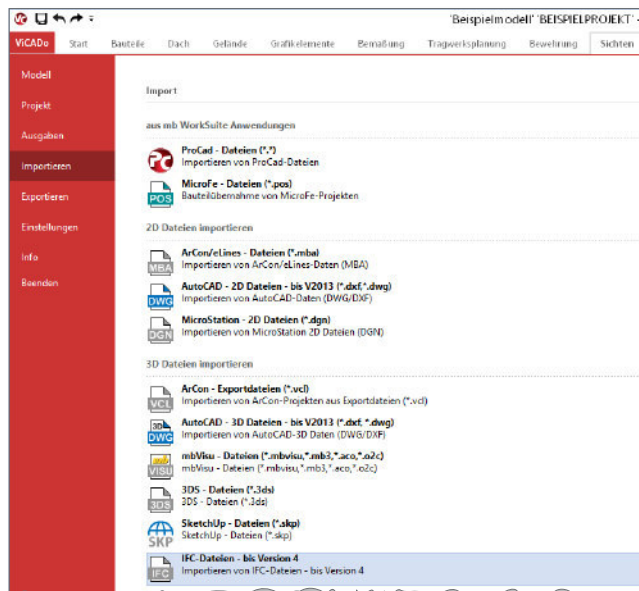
'Beispielmodell' 'BEISPIELPROJEKT' -

ViCADo | Start | Bauteile | Dach | Gelände | Grafikelemente | Bemaßung | Tragwerksplanung | Bewehrung | Sichten

Modell
Projekt
Ausgaben
Importieren
Exportieren
Einstellungen
Info
Beenden

Import

aus mb WorkSuite Anwendungen

ProCad - Dateien (*.*)
Importieren von ProCad-Dateien

POS
MicroFe - Dateien (*.pos)
Bauteilübernahme von MicroFe-Projekten

2D Dateien importieren

MBA
ArCon/eLines - Dateien (*.mba)
Importieren von ArCon/eLines-Daten (MBA)

DWG
AutoCAD - 2D Dateien - bis V2013 (*.dxf, *.dwg)
Importieren von AutoCAD-Daten (DWG/DXF)

DGN
MicroStation - 2D Dateien (*.dgn)
Importieren von MicroStation 2D Dateien (DGN)

3D Dateien importieren

VCL
ArCon - Exportdateien (*.vcl)
Importieren von ArCon-Projekten aus Exportdateien (*.vcl)

3D DWG
AutoCAD - 3D Dateien - bis V2013 (*.dxf, *.dwg)
Importieren von AutoCAD-3D Daten (DWG/DXF)

VISU
mbVisu - Dateien (*.mbvisu,*.mb3,*.aco,*.o2c)
mbVisu - Dateien (*.mbvisu,*.mb3,*.aco,*.o2c)

3DS
3DS - Dateien (*.3ds)
3DS - Dateien (*.3ds)

SKP
SketchUp - Dateien (*.skp)
SketchUp - Dateien (*.skp)

IFC
IFC-Dateien - bis Version 4
Importieren von IFC-Dateien - bis Version 4